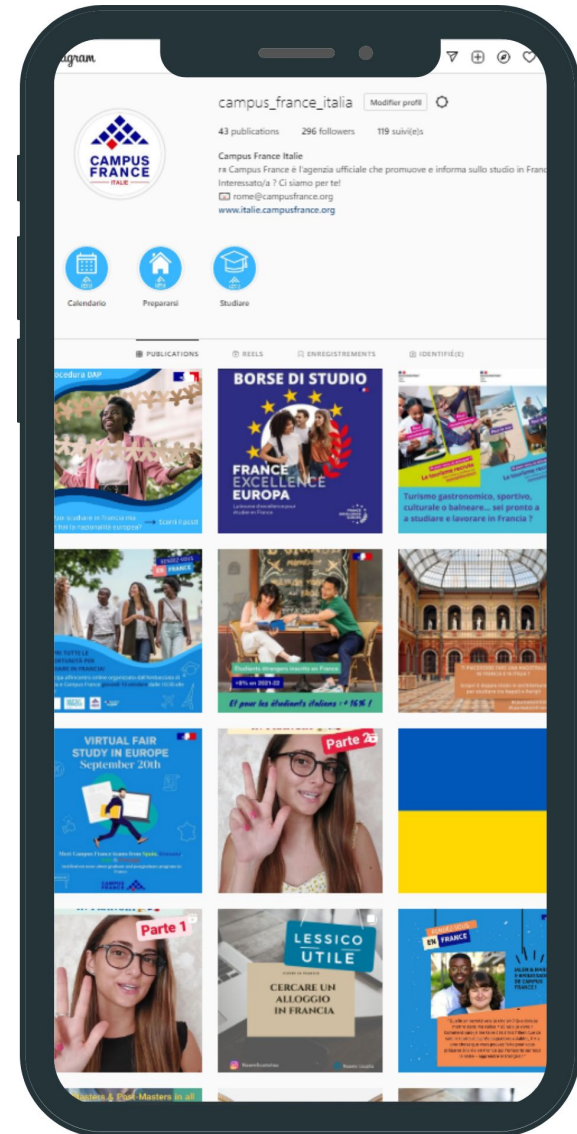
agram

campus_france_italia Modifier profil

43 publications 296 followers 119 suivi(e)s

Campus France Italie
🇫🇷 Campus France è l'agenzia ufficiale che promuove e informa sullo studio in Fran
Interessato/a ? Ci siamo per te!
📧 rome@campusfrance.org
www.italie.campusfrance.org

CAMPUS FRANCE ITALIE

Calendario Prepararsi Studiare

PUBLICATIONS REELS ENREGISTREMENTS IDENTIFIÉ(E)

ocedura DAP

BORSE DI STUDIO
FRANCE EXCELLENCE EUROPA

Turismo gastronomico, sportivo, culturale o balneare... sei pronto a studiare e lavorare in Francia ?

Studenti stranieri iscritti in Francia
+8% en 2021-22
Et pour les étudiants italiens : + 16% !

VIRTUAL FAIR
STUDY IN EUROPE
September 20th

CAMPUS FRANCE

Parte 2

Parte 1

LESSICO UTILE

CERCARE UN ALLOGGIO IN FRANCIA

EN FRANCE

Masters & Post-Masters in all